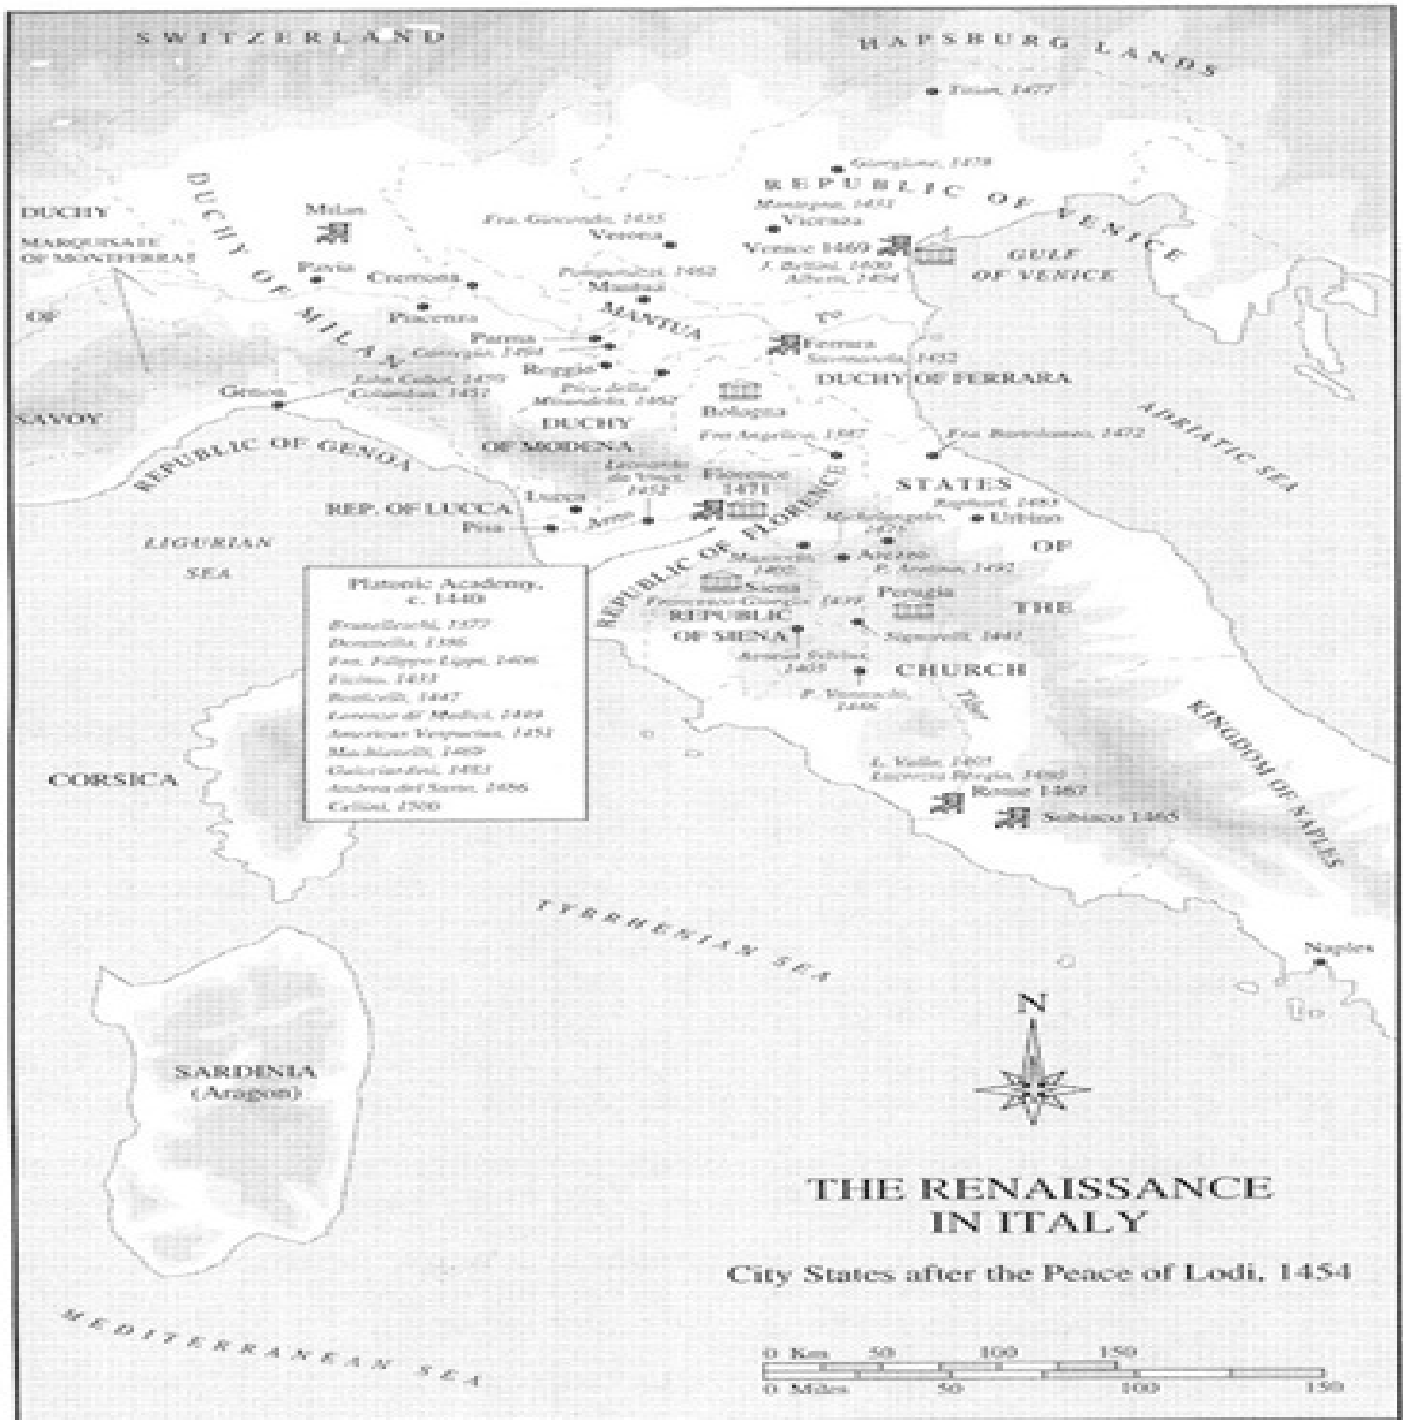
SWITZERLAND

HAPSBURG LANDS

Titian, 1477

Giorgione, 1478

REPUBLIC OF VENICE

Mantegna, 1431

Vicenza

Fra. Giocondo, 1435

Verona

Venice 1469

J. Bellini, 1430

Alberti, 1404

GULF OF VENICE

DUCHY OF MILAN

Milan

DUCHY

MARQUISATE OF MONTFERRAT

Pavia

Cremona

Pomponazzi, 1462

Mantua

MANTUA

OF

Piacenza

Parma

Correggio, 1494

Ferrara

Savonarola, 1452

Reggio

Pico della Mirandola, 1462

DUCHY OF FERRARA

John Cabot, 1450

Columbus, 1451

Genoa

SAVOY

Bologna

DUCHY OF MODENA

Fra Angelico, 1387

Fra Bartolomeo, 1472

ADRIATIC SEA

REPUBLIC OF GENOA

Leonardo da Vinci, 1452

Florence 1471

STATES

Raphael, 1483

Urbino

Lucca

REP. OF LUCCA

Pisa

Arno

REPUBLIC OF FLORENCE

Michelangelo, 1475

OF

LIGURIAN SEA

Masaccio, 1401

Arezzo

P. Aretino, 1492

Siena

Francesco Giorgio, 1439

Perugia

THE

REPUBLIC OF SIENA

Signorelli, 1441

Aeneas Sylvius, 1405

CHURCH

P. Vannucci, 1446

Tiber

Platonic Academy, c. 1440

Brunelleschi, 1377

Donatello, 1386

Fra. Filippo Lippi, 1406

Ficino, 1433

Botticelli, 1447

Lorenzo di' Medici, 1449

Americus Vespucius, 1451

Machiavelli, 1469

Guicciardini, 1483

Andrea del Sarto, 1486

Cellini, 1500

KINGDOM OF NAPLES

CORSICA

L. Valla, 1405

Lucrezia Borgia, 1480

Rome 1467

Subiaco 1465

TYRRHENIAN SEA

Naples

N

SARDINIA (Aragon)

THE RENAISSANCE IN ITALY

City States after the Peace of Lodi, 1454

MEDITERRANEAN SEA

0 Km 50 100 150

0 Miles 50 100 150